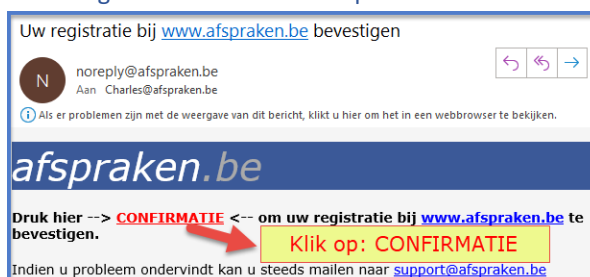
Uw registratie bij www.afspraken.be bevestigen

N

noreply@afspraken.be
Aan Charles@afspraken.be

Als er problemen zijn met de weergave van dit bericht, klikt u hier om het in een webbrowser te bekijken.

afspraken.be

Druk hier --> CONFIRMATIE <-- om uw registratie bij www.afspraken.be te bevestigen.

Klik op: CONFIRMATIE

Indien u probleem ondervindt kan u steeds mailen naar support@afspraken.be